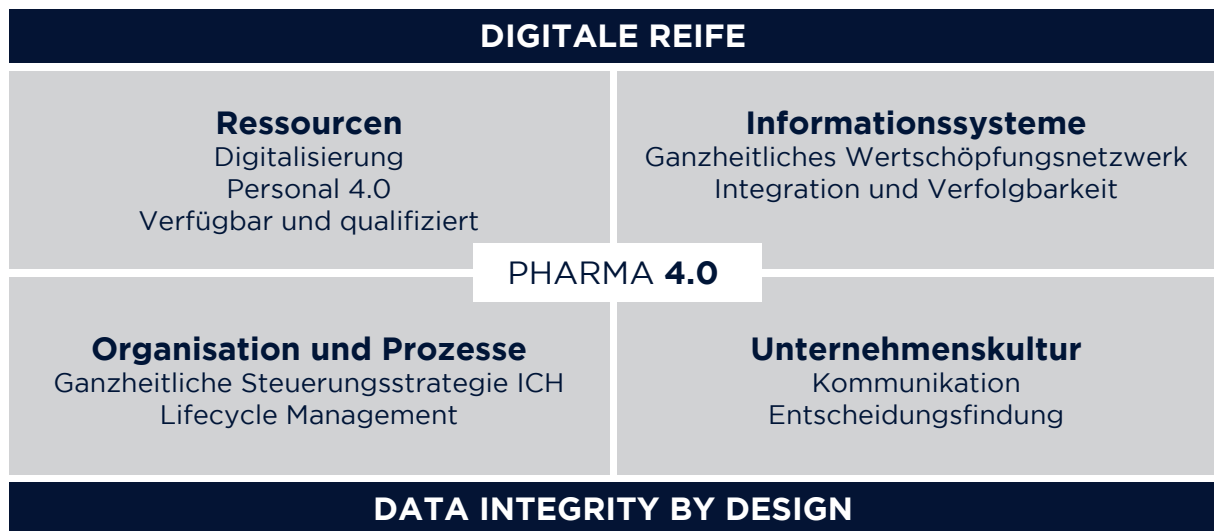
DIGITALE REIFE

Ressourcen
Digitalisierung
Personal 4.0
Verfügbar und qualifiziert

Informationssysteme
Ganzheitliches Wertschöpfungsnetzwerk
Integration und Verfolgbarkeit

PHARMA 4.0

Organisation und Prozesse
Ganzheitliche Steuerungsstrategie ICH
Lifecycle Management

Unternehmenskultur
Kommunikation
Entscheidungsfindung

DATA INTEGRITY BY DESIGN